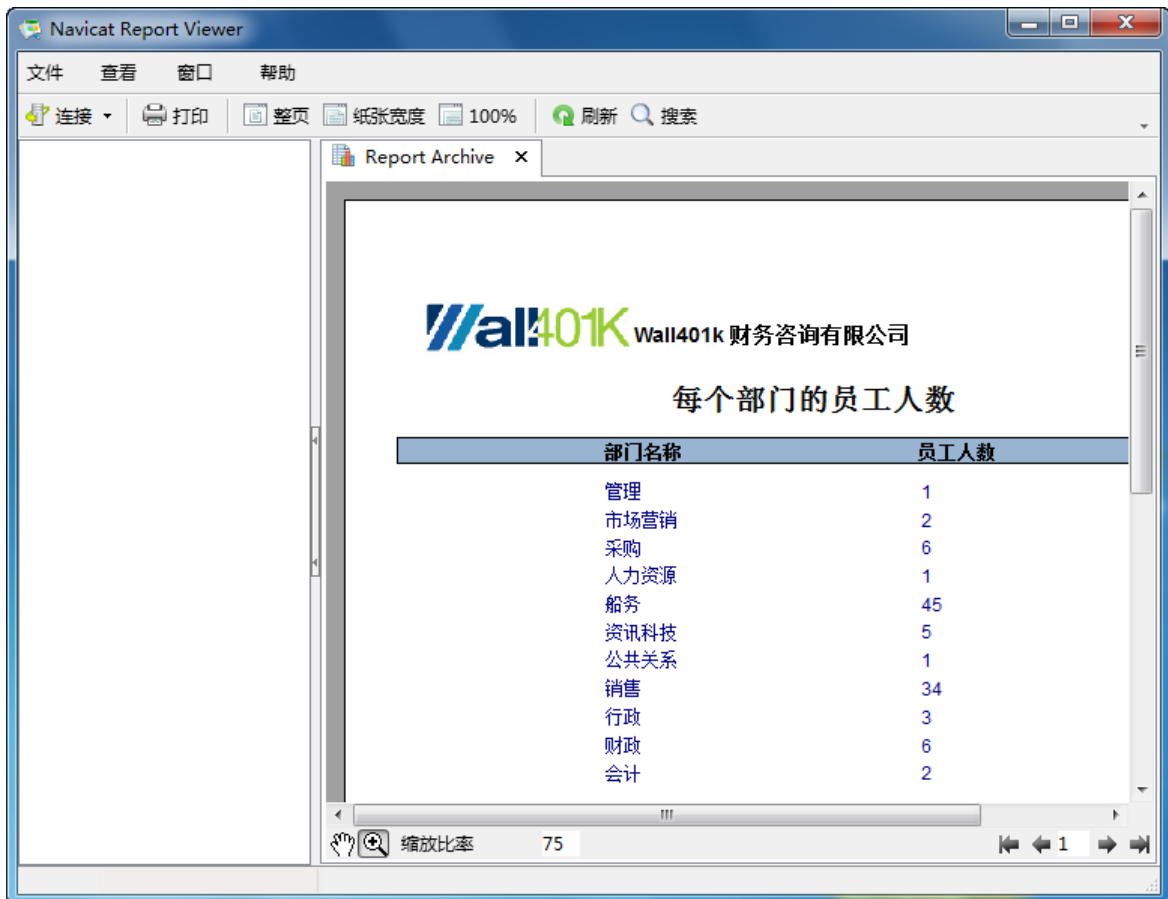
Navicat Report Viewer

文件 查看 窗口 帮助

连接 打印 整页 纸张宽度 100% 刷新 搜索

Report Archive ×

Wall401K Wall401k 财务咨询有限公司

每个部门的员工人数

| 部门名称 | 员工人数 |
|---|---|
| 管理 | 1 |
| 市场营销 | 2 |
| 采购 | 6 |
| 人力资源 | 1 |
| 船务 | 45 |
| 资讯科技 | 5 |
| 公共关系 | 1 |
| 销售 | 34 |
| 行政 | 3 |
| 财政 | 6 |
| 会计 | 2 |

缩放比率 75

1